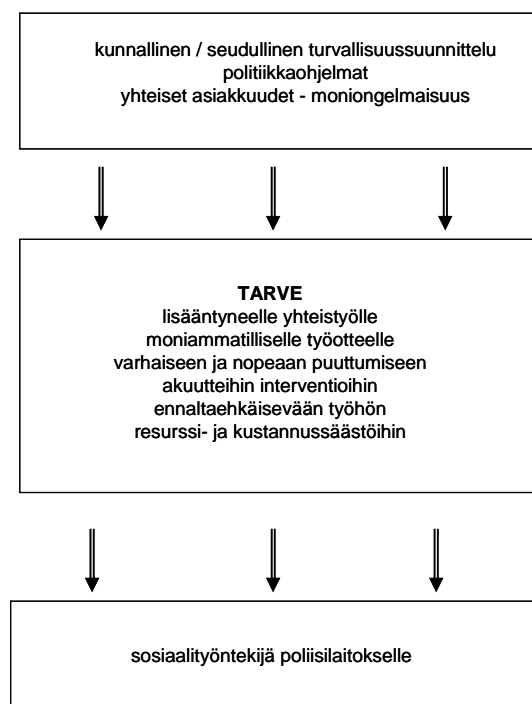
kunnallinen / seudullinen turvallisuussuunnittelu
politiikkaohjelmat
yhteiset asiakkuudet - moniongelmaisuus

TARVE
lisääntyneelle yhteistyölle
moniammatilliselle työotteelle
varhaiseen ja nopeaan puuttumiseen
akuutteihin interventioihin
ennaltaehkäisevään työhön
resurssi- ja kustannussäästöihin

sosiaalityöntekijä poliisilaitokselle